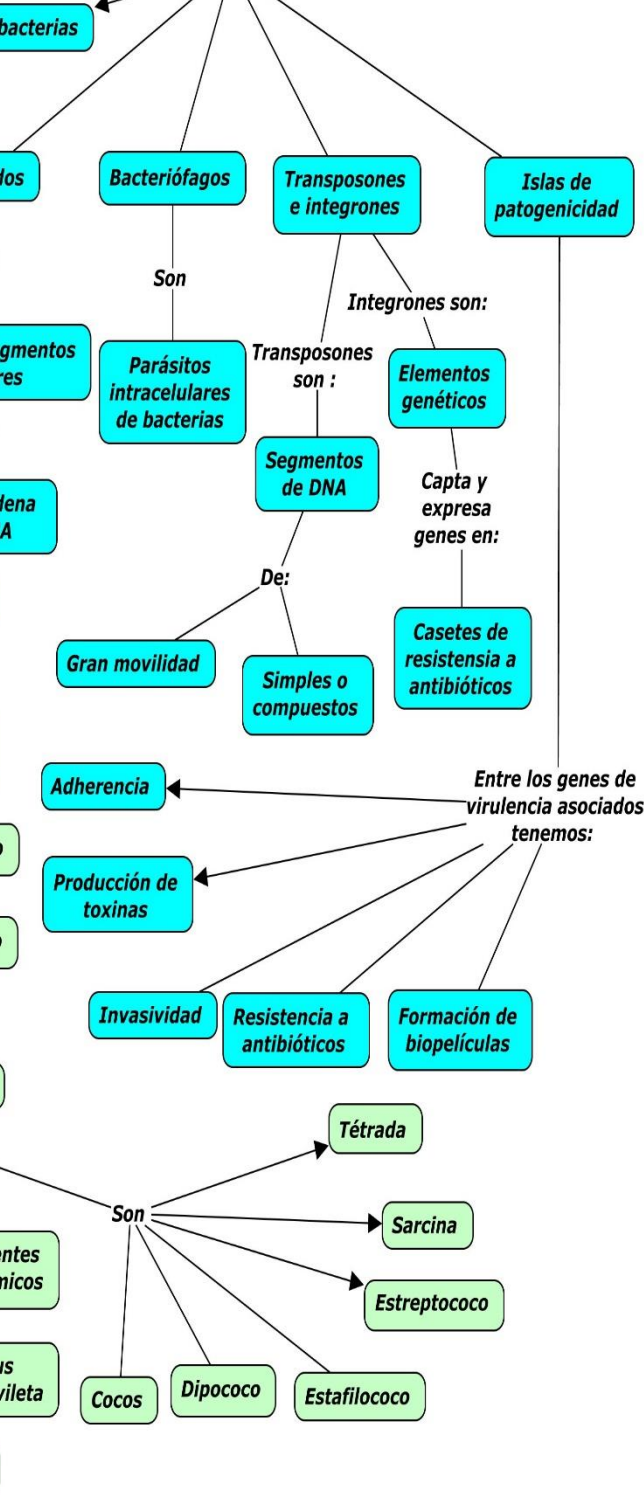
bacterias

dos

Bacteriófagos

Son

Parásitos intracelulares de bacterias

Transposones e integrones

Integrones son:

Transposones son :

Elementos genéticos

Segmentos de DNA

Capta y expresa genes en:

De:

Gran movilidad

Simples o compuestos

Casetes de resistensia a antibióticos

Islas de patogenicidad

gmentos
res

dena
A

Adherencia

Entre los genes de virulencia asociados tenemos:

Producción de toxinas

Invasividad

Resistencia a antibióticos

Formación de biopelículas

Tétrada

Son

Sarcina

entes
micos

Estreptococo

us
vileta

Cocos

Dipococo

Estafilococo